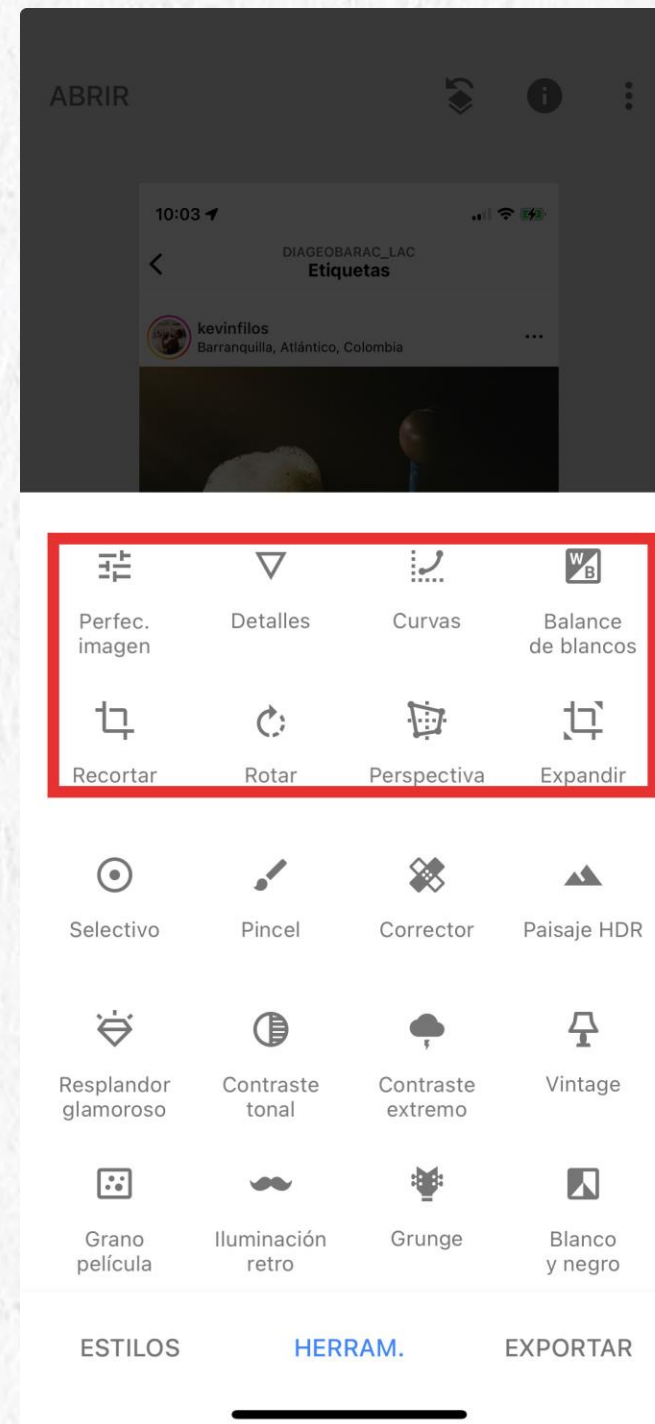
ABRIR

10:03

DIAGEOBARAC_LAC
Etiquetas

kevinfilos
Barranquilla, Atlántico, Colombia

...

Perfec. imagen
Detalles
Curvas
Balance de blancos

Recortar
Rotar
Perspectiva
Expandir

Selectivo
Pincel
Corrector
Paisaje HDR

Resplandor glamoroso
Contraste tonal
Contraste extremo
Vintage

Grano película
Iluminación retro
Grunge
Blanco y negro

ESTILOS
HERRAM.
EXPORTAR